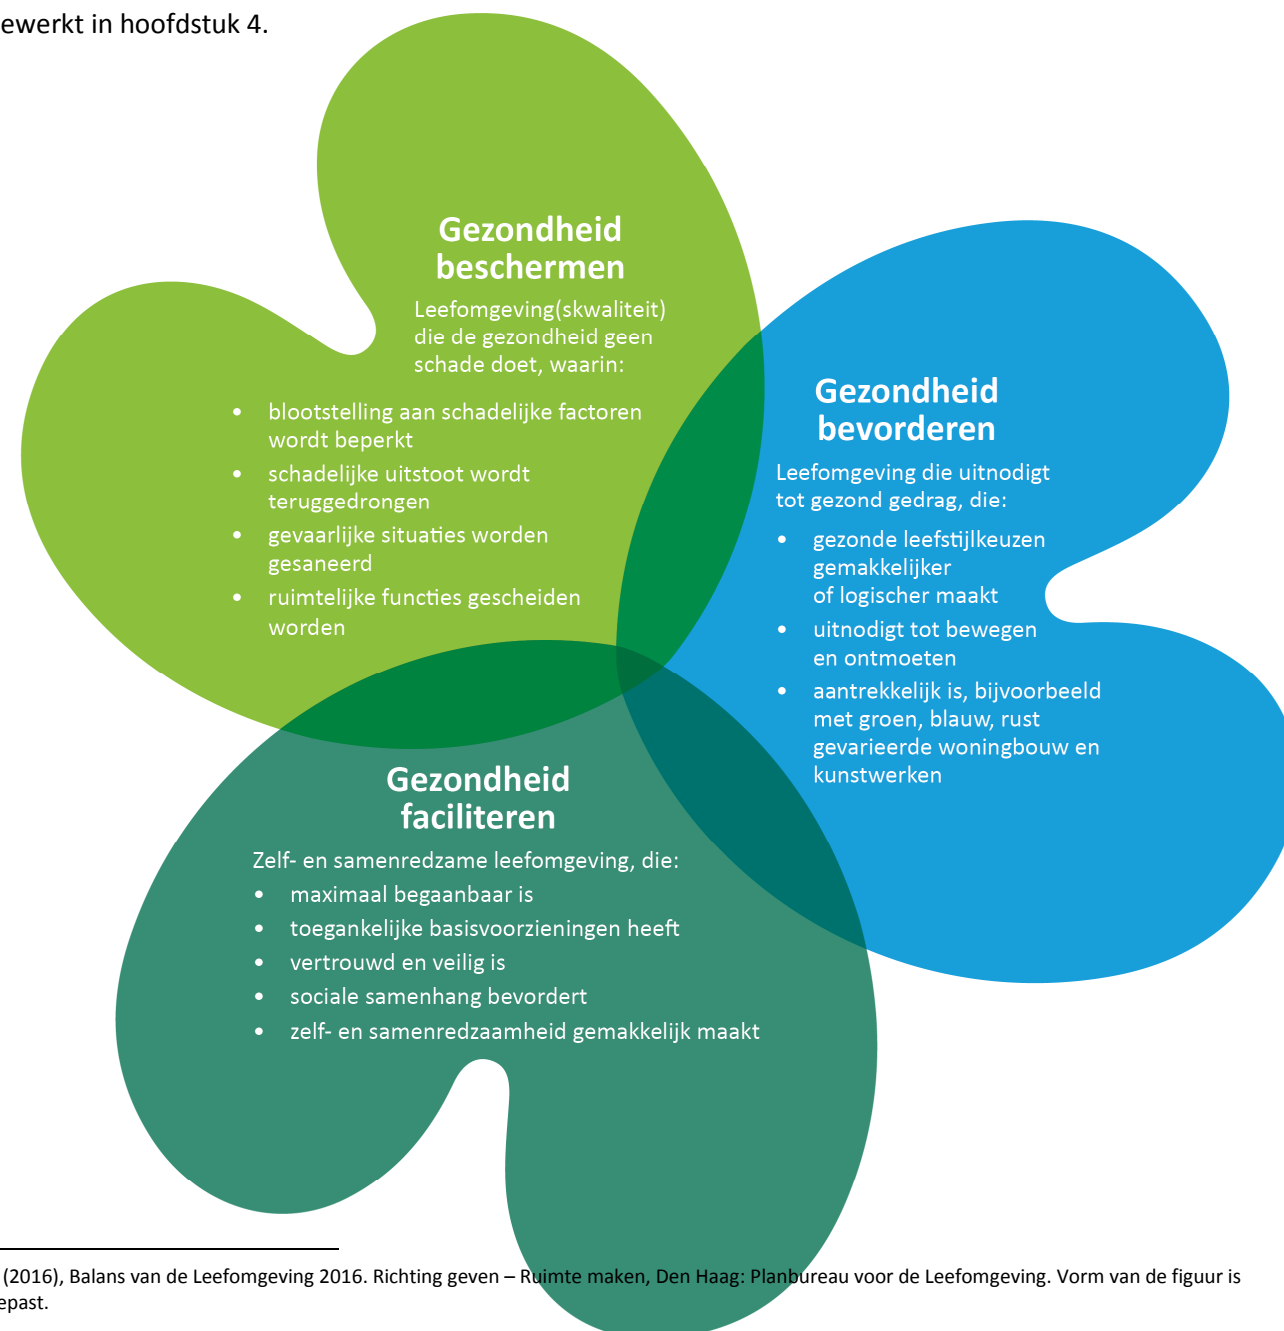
ewerkt in hoofdstuk 4.

Gezondheid beschermen

Leefomgeving(skwaliteit) die de gezondheid geen schade doet, waarin:

- blootstelling aan schadelijke factoren wordt beperkt
- schadelijke uitstoot wordt teruggedrongen
- gevaarlijke situaties worden gesaneerd
- ruimtelijke functies gescheiden worden

Gezondheid bevorderen

Leefomgeving die uitnodigt tot gezond gedrag, die:

- gezonde leefstijlkeuzen gemakkelijker of logischer maakt
- uitnodigt tot bewegen en ontmoeten
- aantrekkelijk is, bijvoorbeeld met groen, blauw, rust gevarieerde woningbouw en kunstwerken

Gezondheid faciliteren

Zelf- en samenredzame leefomgeving, die:

- maximaal begaanbaar is
- toegankelijke basisvoorzieningen heeft
- vertrouwd en veilig is
- sociale samenhang bevordert
- zelf- en samenredzaamheid gemakkelijk maakt

(2016), Balans van de Leefomgeving 2016. Richting geven – Ruimte maken, Den Haag: Planbureau voor de Leefomgeving. Vorm van de figuur is epast.